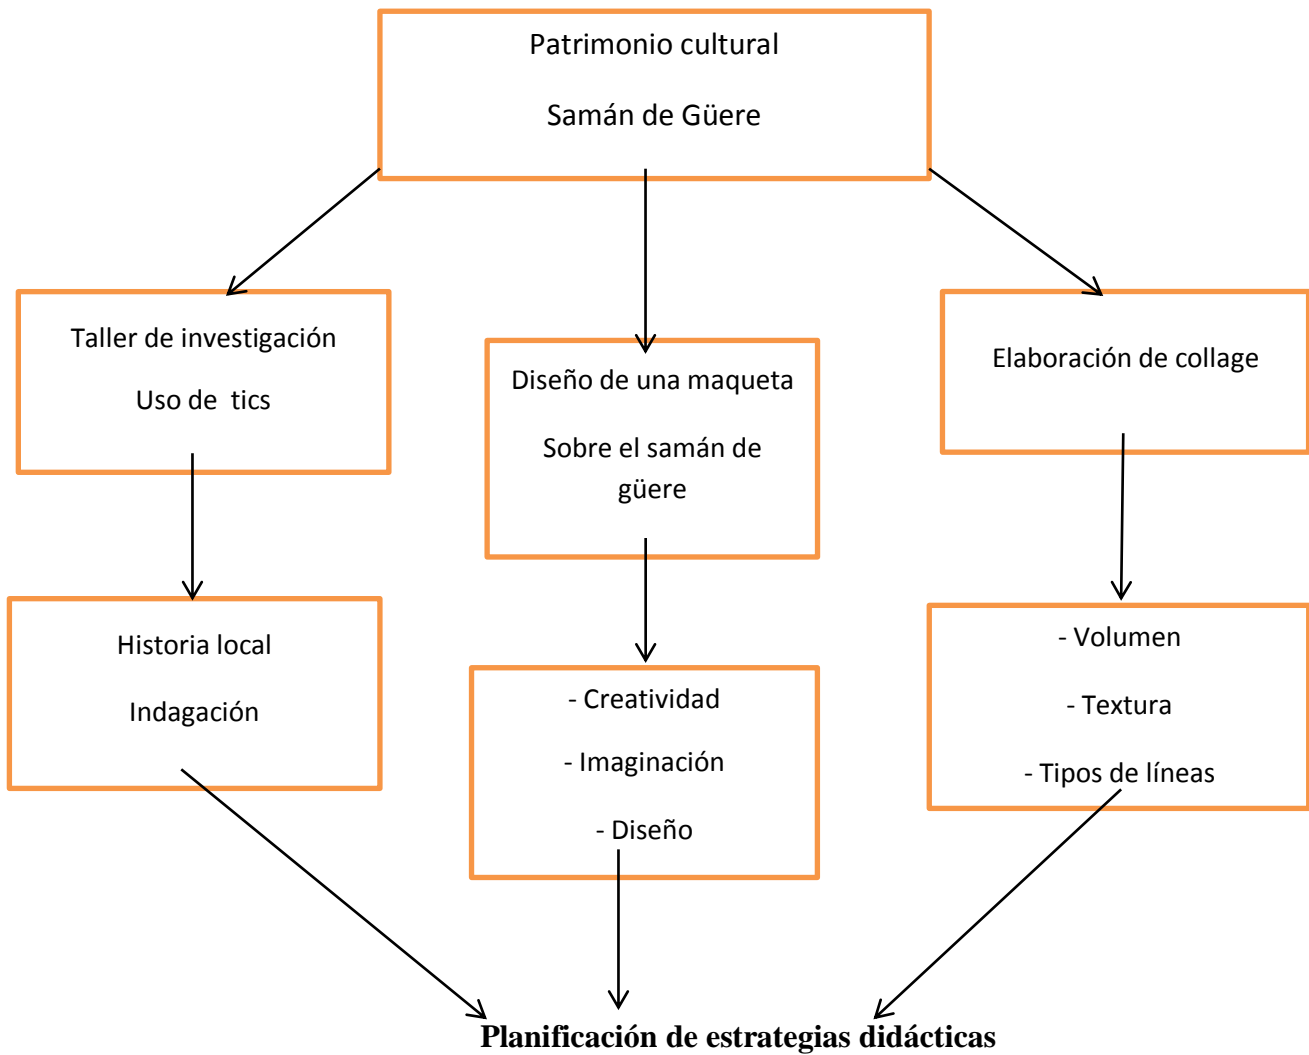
Patrimonio cultural

Samán de Güere

Taller de investigación

Uso de tics

Diseño de una maqueta

Sobre el samán de güere

Elaboración de collage

Historia local

Indagación

- Creatividad

- Imaginación

- Diseño

- Volumen

- Textura

- Tipos de líneas

Planificación de estrategias didácticas